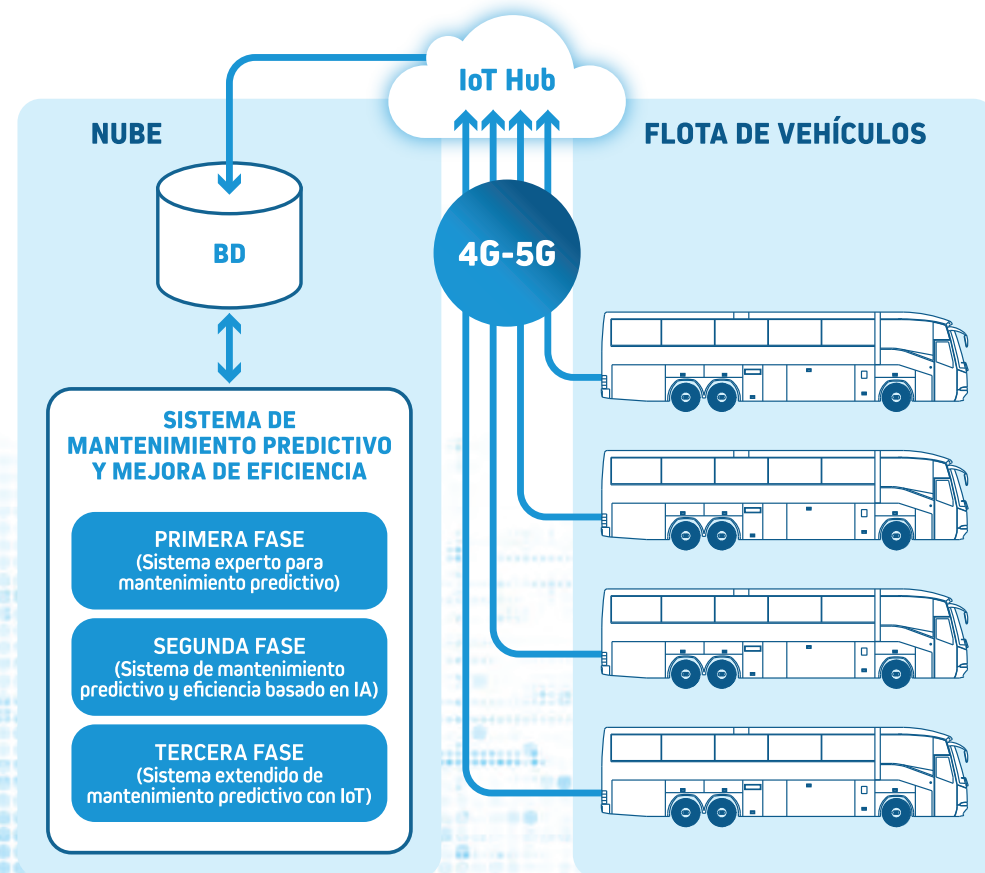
IoT Hub

NUBE

FLOTA DE VEHÍCULOS

BD

4G-5G

SISTEMA DE MANTENIMIENTO PREDICTIVO Y MEJORA DE EFICIENCIA

PRIMERA FASE
(Sistema experto para mantenimiento predictivo)

SEGUNDA FASE
(Sistema de mantenimiento predictivo y eficiencia basado en IA)

TERCERA FASE
(Sistema extendido de mantenimiento predictivo con IoT)